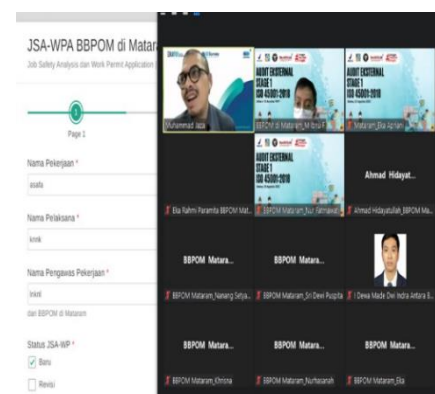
JSA-WPA BBPOM di Matar

Job Safety Analysis dan Work Permit Application

Page 1

Nama Pekerjaan *

asafa

Nama Pelaksana *

knnk

Nama Pengawas Pekerjaan *

kkkkl

dari BBPOM di Mataram

Status JSA-WP *

Baru

Revisi

Muhammad Jaza

AUDIT EKSTERNAL STAGE 1 ISO 45001:2018

BBPOM di Mataram_M Ilmi R

AUDIT EKSTERNAL STAGE 1 ISO 45001:2018

Mataram_Eka Apriani

AUDIT EKSTERNAL STAGE 1 ISO 45001:2018

Ella Rahmi Paramita BBPOM Mat...

BBPOM Mataram_Nur Fitriawati

Ahmad Hidayat...

Ahmad Hidayatullah_BBPOM Ma...

BBPOM Matara...

BBPOM Mataram_Nanang Setya...

BBPOM Matara...

BBPOM Mataram_Sri Dewi Puspita

I Dewa Made Dwi Indra Antara E...

BBPOM Matara...

BBPOM Mataram_Khrisna

BBPOM Matara...

BBPOM Mataram_Nurhasanah

BBPOM Matara...

BBPOM Mataram_Ela